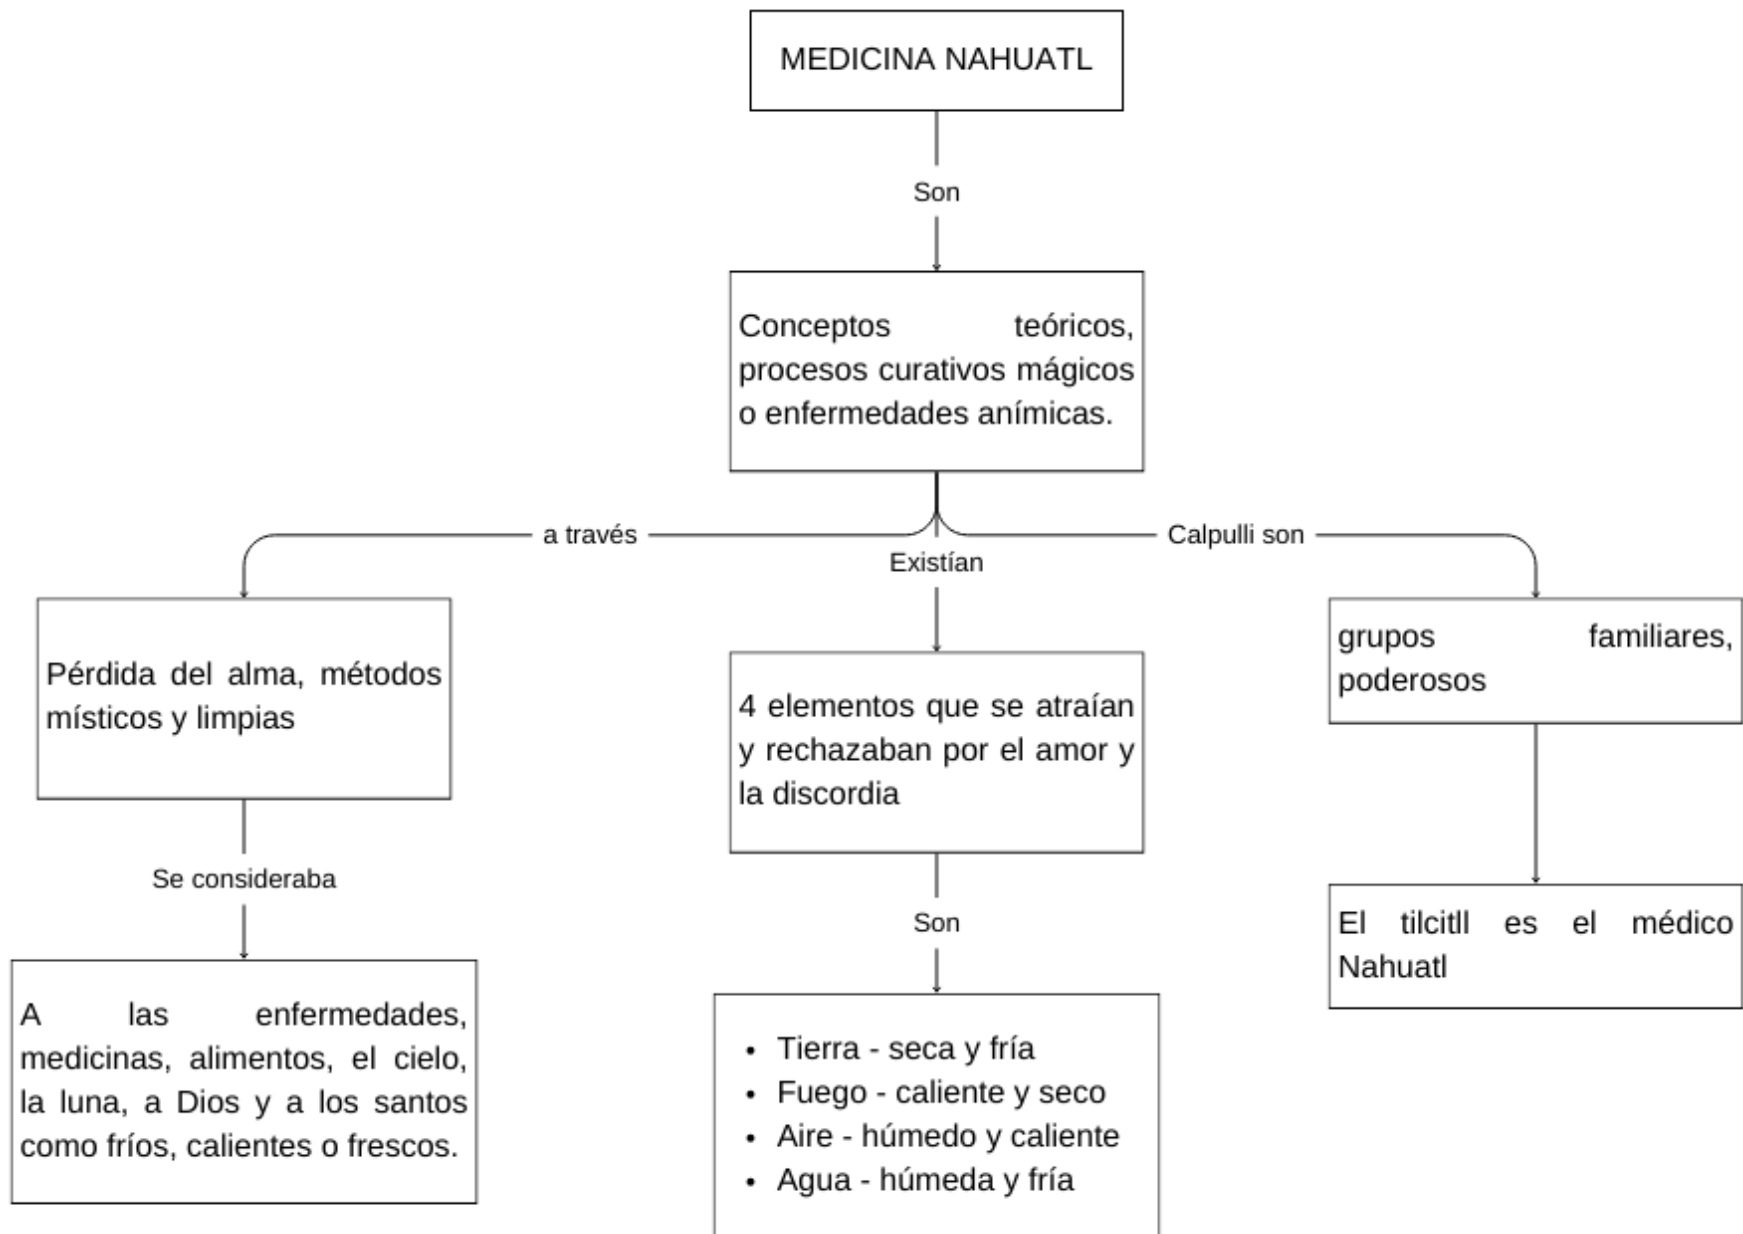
MEDICINA NAHUATL

Son

Conceptos teóricos, procesos curativos mágicos o enfermedades anímicas.

a través

Existían

Calpulli son

Pérdida del alma, métodos místicos y limpias

Se consideraba

A las enfermedades, medicinas, alimentos, el cielo, la luna, a Dios y a los santos como fríos, calientes o frescos.

4 elementos que se atraían y rechazaban por el amor y la discordia

Son

- Tierra - seca y fría
- Fuego - caliente y seco
- Aire - húmedo y caliente
- Agua - húmeda y fría

grupos familiares, poderosos

El tilcitll es el médico Nahuatl